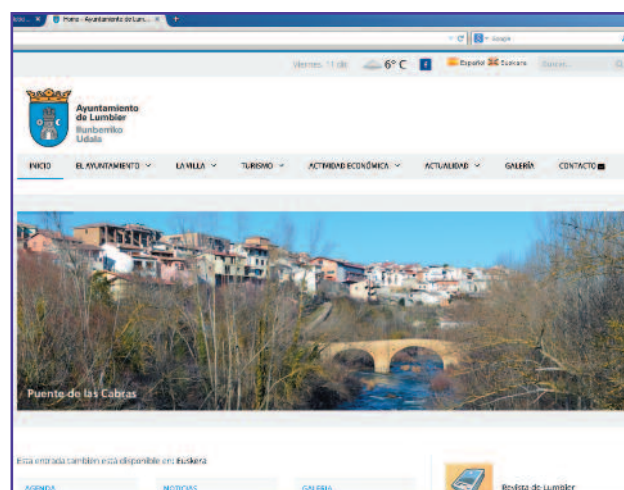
Inicio - Ayuntamiento de Lum...

Google

Viernes, 11 de 6° C Español Euskara Buscar...

Ayuntamiento de Lumbier
Ilunberriko Udala

INICIO EL AYUNTAMIENTO LA VILLA TURISMO ACTIVIDAD ECONÓMICA ACTUALIDAD GALERÍA CONTACTO

Puente de las Cabras

Esta entrada también está disponible en: Euskera

AGENDA NOTICIAS GALERIA

Revista de Lumbier